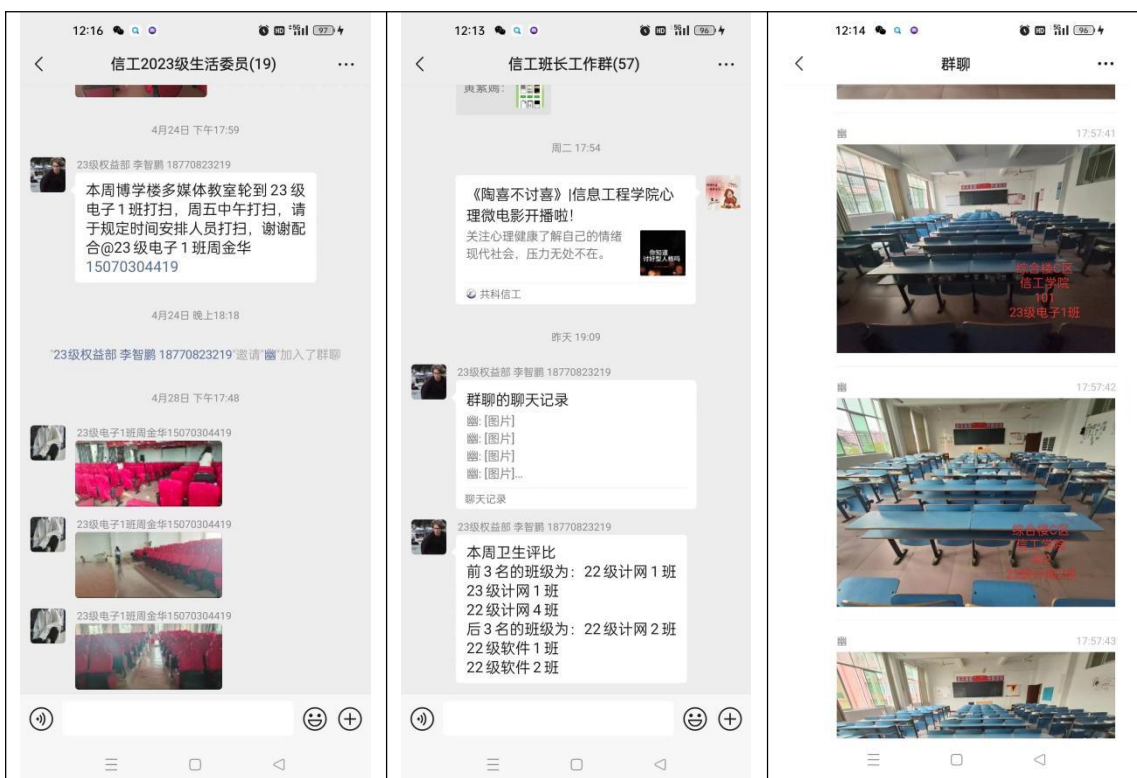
12:16 97

信工2023级生活委员(19) ···

4月24日 下午17:59

23级权益部 李智鹏 18770823219

本周博学楼多媒体教室轮到23级电子1班打扫，周五中午打扫，请于规定时间安排人员打扫，谢谢配合@23级电子1班周金华 15070304419

4月24日 晚上18:18

"23级权益部 李智鹏 18770823219"邀请"幽"加入了群聊

4月28日 下午17:48

23级电子1班周金华15070304419

23级电子1班周金华15070304419

23级电子1班周金华15070304419

12:13 96

信工班长工作群(57) ···

联系网：

周二 17:54

《陶喜不讨喜》|信息工程学院心理微电影开播啦！

关注心理健康了解自己的情绪 现代社会，压力无处不在。

共科信工

昨天 19:09

23级权益部 李智鹏 18770823219

群聊的聊天记录

幽: [图片]
幽: [图片]
幽: [图片]
幽: [图片]...

聊天记录

23级权益部 李智鹏 18770823219

本周卫生评比
前3名的班级为：22级计网1班
23级计网1班
22级计网4班
后3名的班级为：22级计网2班
22级软件1班
22级软件2班

12:14 96

群聊 ···

幽 17:57:41

综合楼C区
信工学院
101
23级电子1班

幽 17:57:42

综合楼C区
信工学院
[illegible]

幽 17:57:43